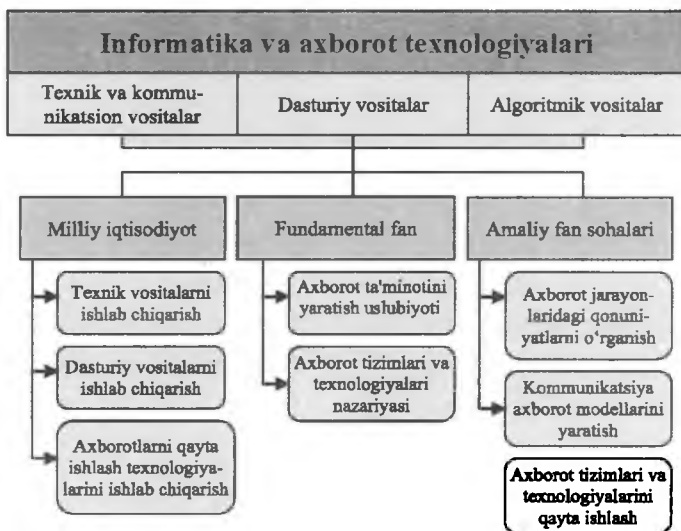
Informatika va axborot texnologiyalari

Texnik va kommunikatsion vositalar

Dasturiy vositalar

Algoritmik vositalar

Milliy iqtisodiyot

Fundamental fan

Amaliy fan sohalari

Texnik vositalarni ishlab chiqarish

Dasturiy vositalarni ishlab chiqarish

Axborotlarni qayta ishlash texnologiyalarini ishlab chiqarish

Axborot ta'minotini yaratish uslubiyoti

Axborot tizimlari va texnologiyalari nazariyasi

Axborot jarayonlaridagi qonuniyatlarni o'rganish

Kommunikatsiya axborot modellarini yaratish

Axborot tizimlari va texnologiyalarini qayta ishlash